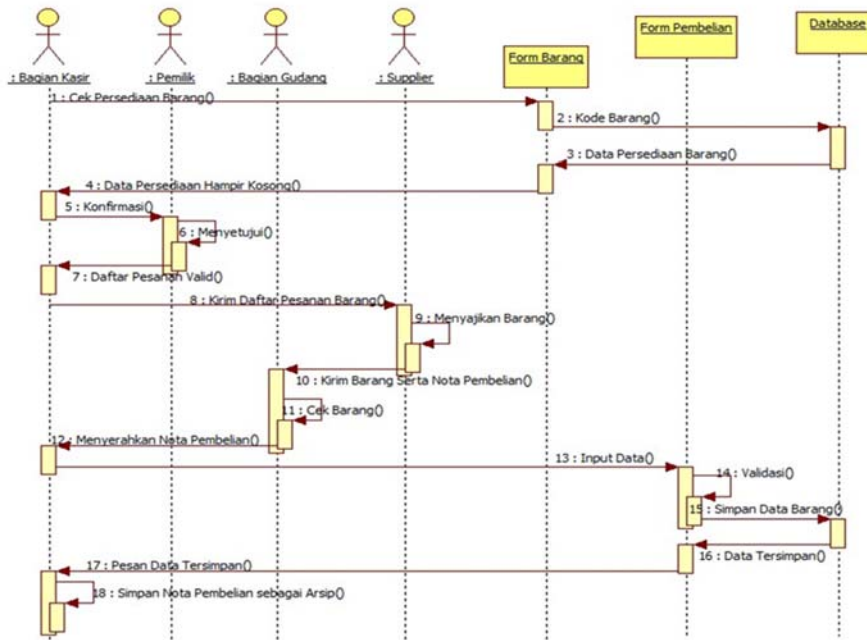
: Bagian Kasir

: Pemilik

: Bagian Gudang

: Supplier

Form Barang

Form Pembelian

Database

1 : Cek Persediaan Barang()

2 : Kode Barang()

3 : Data Persediaan Barang()

4 : Data Persediaan Hampir Kosong()

5 : Konfirmasi()

6 : Menyetujui()

7 : Daftar Pesanan Valid()

8 : Kirim Daftar Pesanan Barang()

9 : Menyajikan Barang()

10 : Kirim Barang Serta Nota Pembelian()

11 : Cek Barang()

12 : Menyerahkan Nota Pembelian()

13 : Input Data()

14 : Validasi()

15 : Simpan Data Barang()

16 : Data Tersimpan()

17 : Pesan Data Tersimpan()

18 : Simpan Nota Pembelian sebagai Arsip()